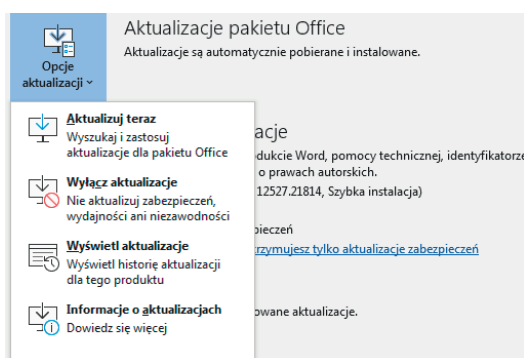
Opcje aktualizacji

Aktualizacje pakietu Office

Aktualizacje są automatycznie pobierane i instalowane.

Aktualizuj teraz
Wyszukaj i zastosuj aktualizacje dla pakietu Office

Wyłącz aktualizacje
Nie aktualizuj zabezpieczeń, wydajności ani niezawodności

Wyświetl aktualizacje
Wyświetl historię aktualizacji dla tego produktu

Informacje o aktualizacjach
Dowiedz się więcej

acje

odukcie Word, pomocy technicznej, identyfikatorze
o prawach autorskich.
12527.21814, Szybka instalacja)

pieczeń
trzymujesz tylko aktualizacje zabezpieczeń

owane aktualizacje.